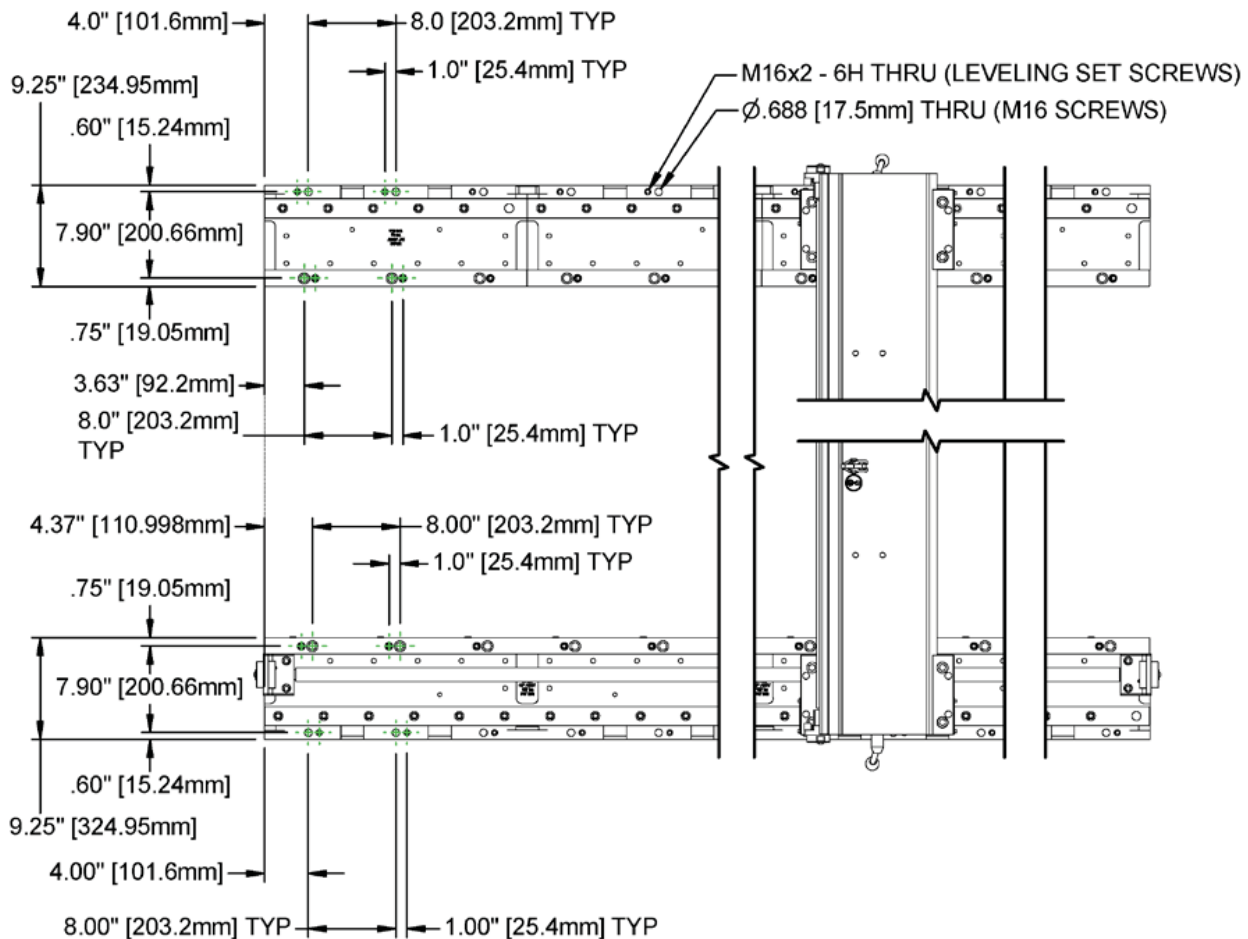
4.0" [101.6mm]
8.0 [203.2mm] TYP
1.0" [25.4mm] TYP
M16x2 - 6H THRU (LEVELING SET SCREWS)
$\varnothing$.688 [17.5mm] THRU (M16 SCREWS)
9.25" [234.95mm]
.60" [15.24mm]
7.90" [200.66mm]
.75" [19.05mm]
3.63" [92.2mm]
8.0" [203.2mm] TYP
1.0" [25.4mm] TYP
4.37" [110.998mm]
8.00" [203.2mm] TYP
1.0" [25.4mm] TYP
.75" [19.05mm]
7.90" [200.66mm]
.60" [15.24mm]
9.25" [324.95mm]
4.00" [101.6mm]
8.00" [203.2mm] TYP
1.00" [25.4mm] TYP